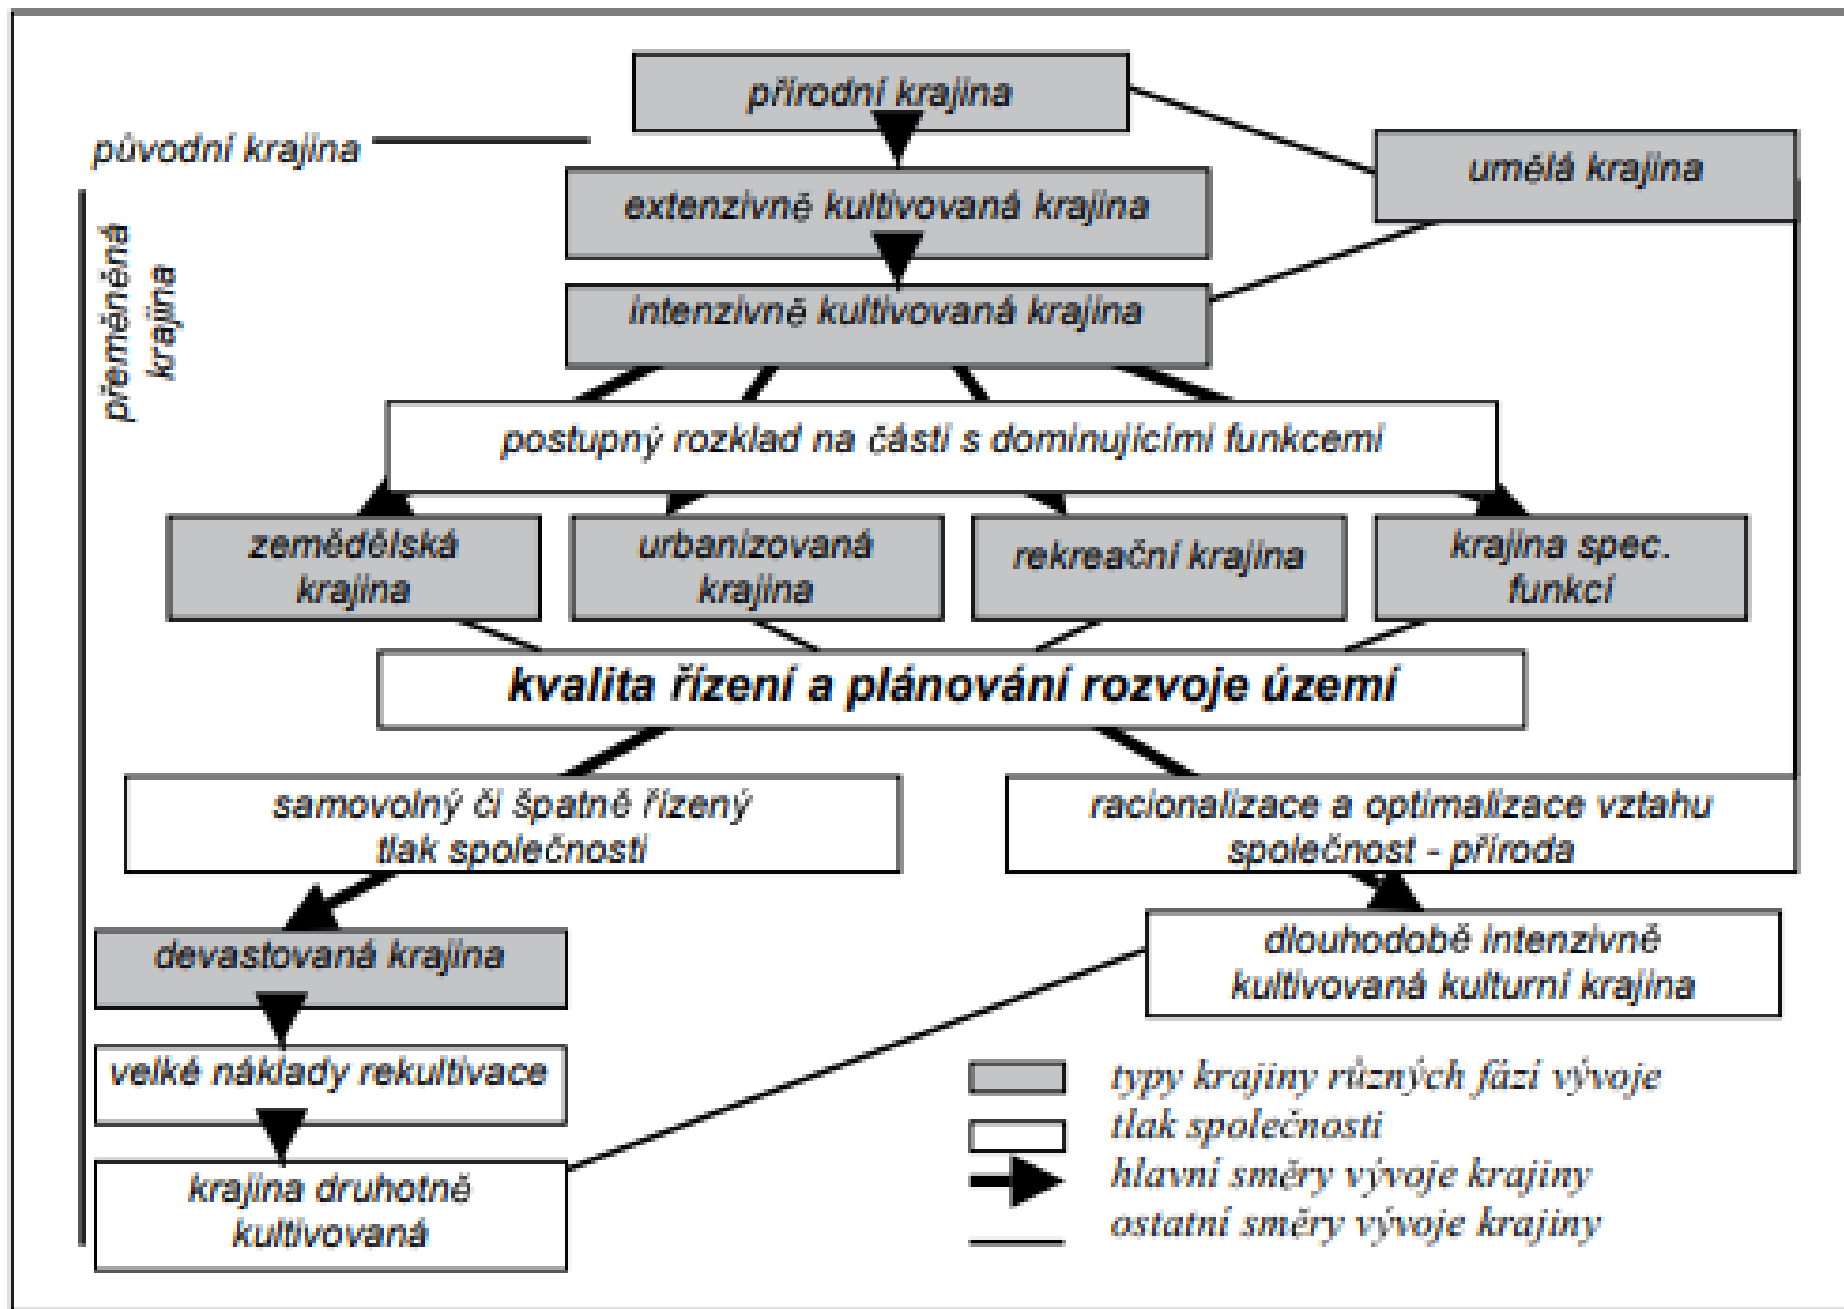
přírodní krajina

původní krajina

umělá krajina

extenzivně kultivovaná krajina

přeměněná krajina

intenzivně kultivovaná krajina

postupný rozklad na části s dominujícími funkcemi

zemědělská krajina

urbanizovaná krajina

rekreační krajina

krajina spec. funkcí

kvalita řízení a plánování rozvoje území

samovolný či špatně řízený tlak společnosti

racionalizace a optimalizace vztahu společnost - příroda

devastovaná krajina

dlouhodobě intenzivně kultivovaná kulturní krajina

velké náklady rekultivace

krajina druhotně kultivovaná

typy krajiny různých fází vývoje
tlak společnosti
hlavní směry vývoje krajiny
ostatní směry vývoje krajiny